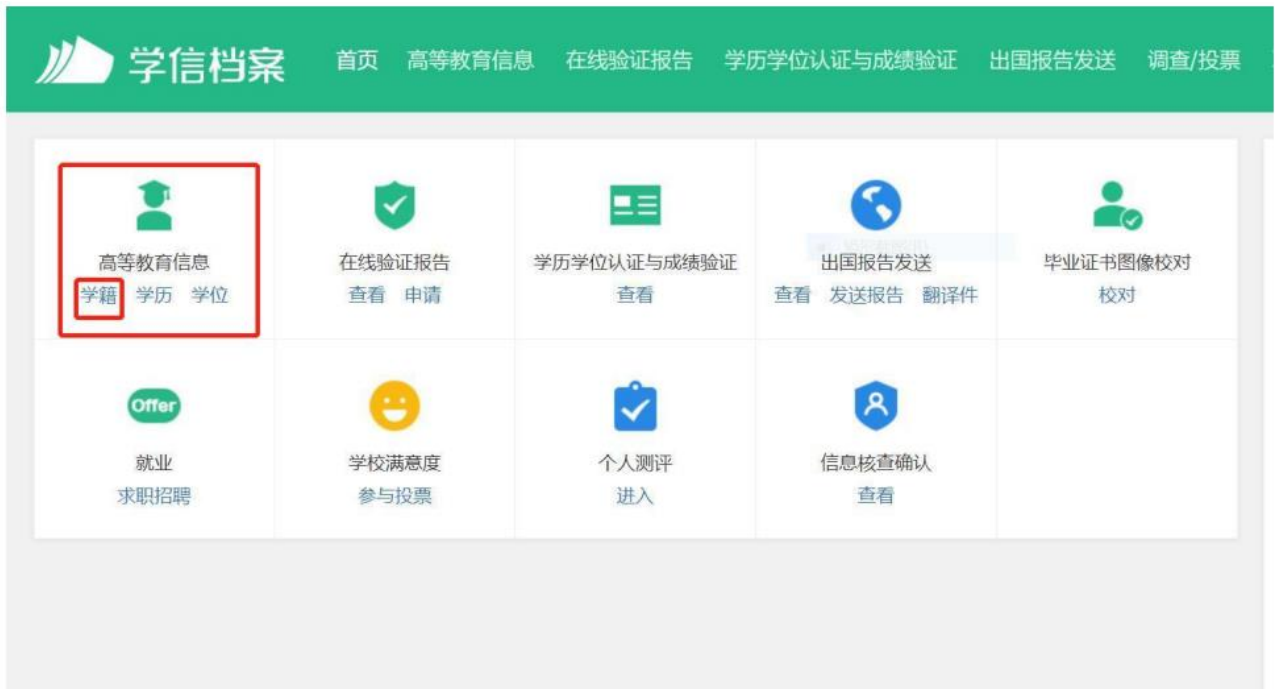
学信档案 首页 高等教育信息 在线验证报告 学历学位认证与成绩验证 出国报告发送 调查/投票

高等教育信息
学籍 学历 学位

在线验证报告
查看 申请

学历学位认证与成绩验证
查看

出国报告发送
查看 发送报告 翻译件

毕业证书图像校对
校对

Offer
就业
求职招聘

学校满意度
参与投票

个人测评
进入

信息核查确认
查看